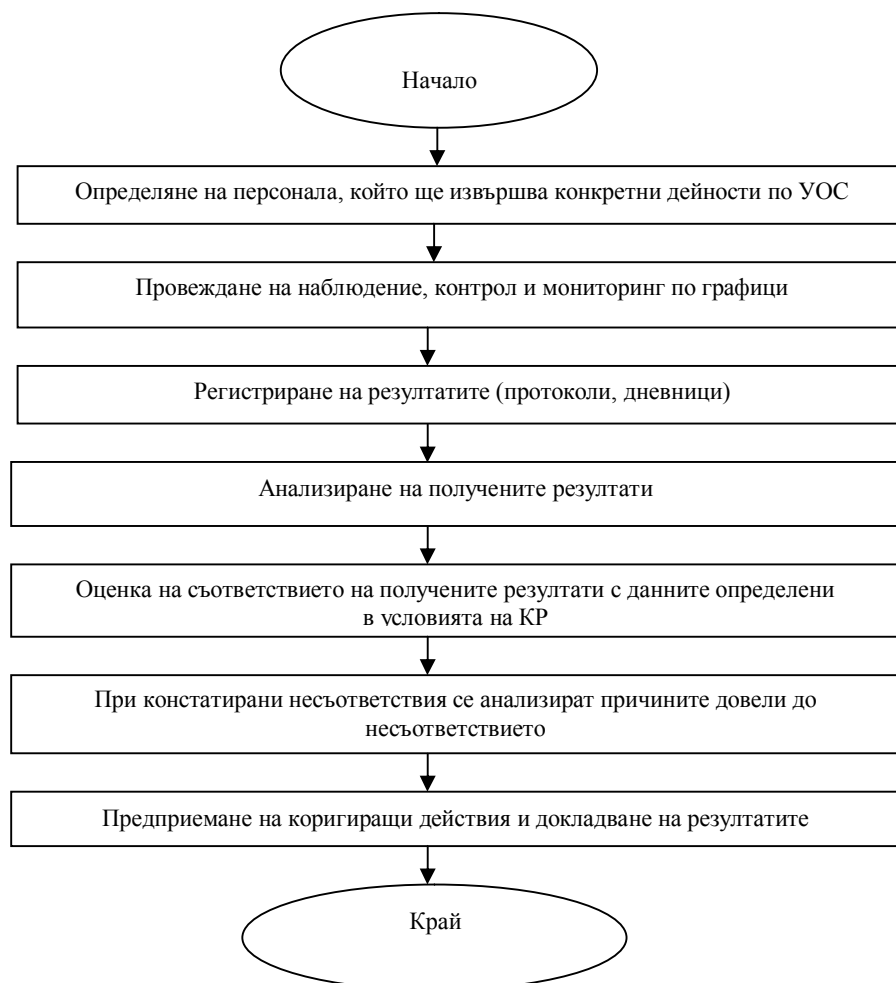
Начало

Определяне на персонала, който ще извършва конкретни дейности по УОС

Провеждане на наблюдение, контрол и мониторинг по графици

Регистриране на резултатите (протоколи, дневници)

Анализиране на получените резултати

Оценка на съответствието на получените резултати с данните определени в условията на КР

При констатирани несъответствия се анализират причините довели до несъответствието

Предприемане на коригиращи действия и докладване на резултатите

Край